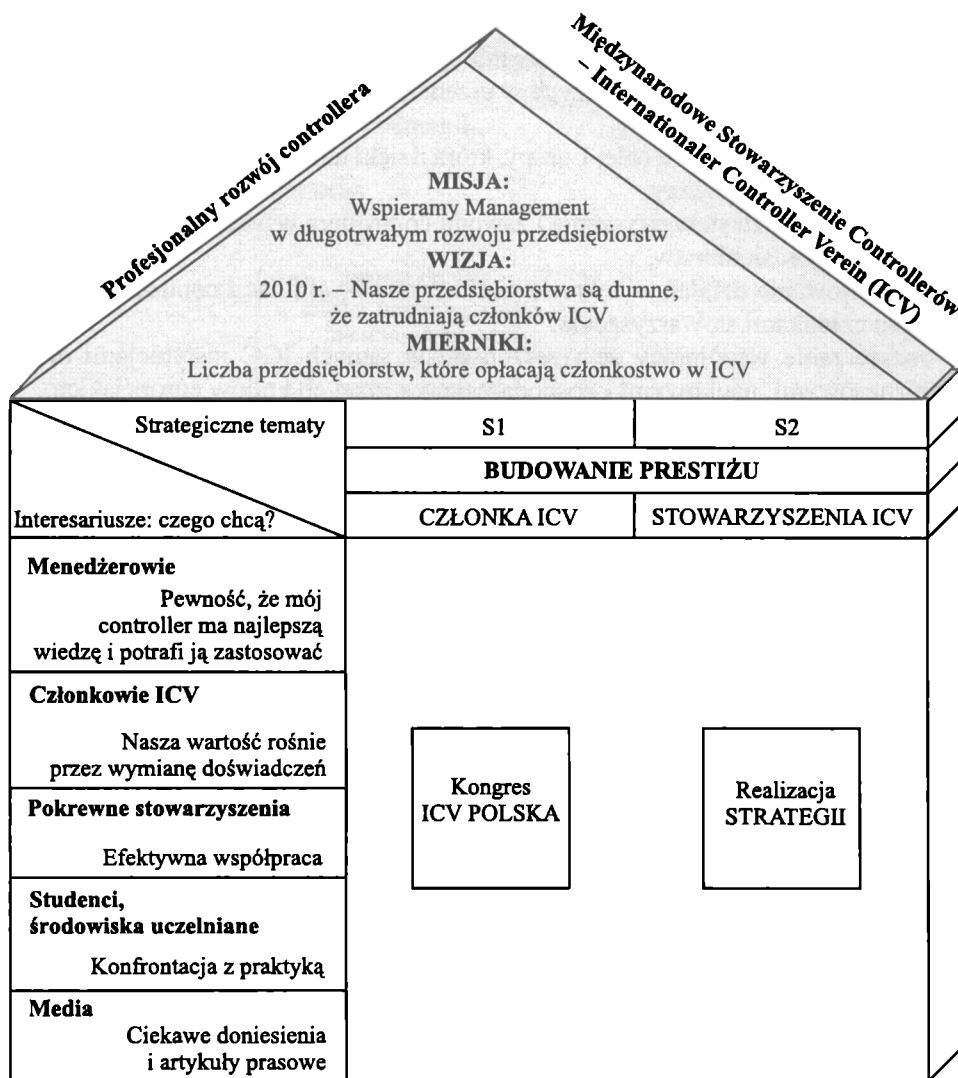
Profesjonalny rozwój controllera

Międzynarodowe Stowarzyszenie Controllerów – Internationaler Controller Verein (ICV)

MISJA:
Wspieramy Management w długotrwałym rozwoju przedsiębiorstw
WIZJA:
2010 r. – Nasze przedsiębiorstwa są dumne, że zatrudniają członków ICV
MIERNIKI:
Liczba przedsiębiorstw, które opłacają członkostwo w ICV

| Strategiczne temataty / Interesariusze: czego chcą? | S1 | S2 |
|---|---|---|
| | BUDOWANIE PRESTIŻU | |
| | CZŁONKA ICV | STOWARZYSZENIA ICV |

Menedżerowie
Pewność, że mój controller ma najlepszą wiedzę i potrafi ją zastosować

Członkowie ICV
Nasza wartość rośnie przez wymianę doświadczeń

Pokrewne stowarzyszenia
Efektywna współpraca

Studenci, środowiska uczelniane
Konfrontacja z praktyką

Media
Ciekawe doniesienia i artykuły prasowe

Kongres ICV POLSKA

Realizacja STRATEGII